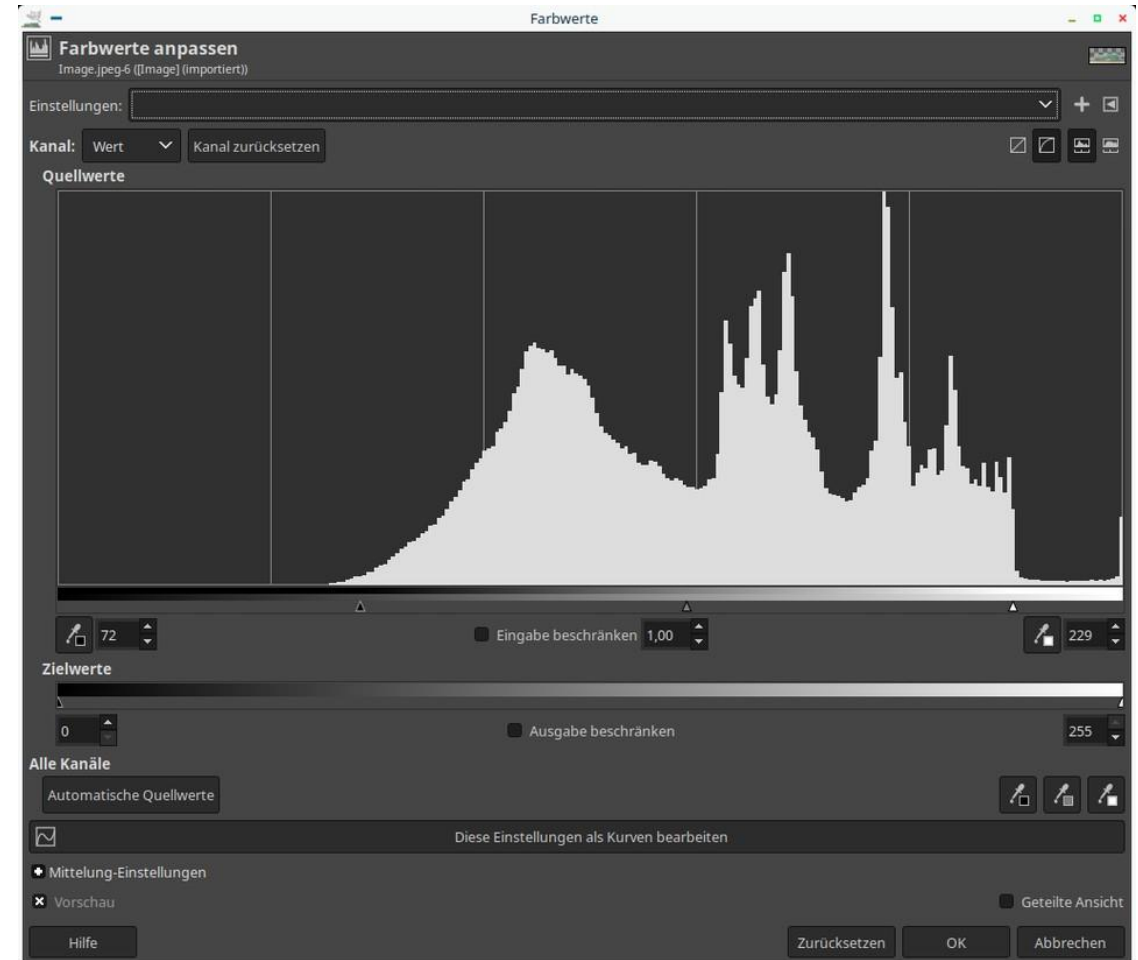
Farbwerte

Farbwerte anpassen
Image.jpeg-6 ([Image] (importiert))

Einstellungen:

Kanal: Wert Kanal zurücksetzen

Quellwerte

72

Eingabe beschränken 1,00

229

Zielwerte

0

Ausgabe beschränken

255

Alle Kanäle

Automatische Quellwerte

Diese Einstellungen als Kurven bearbeiten

Mittelung-Einstellungen

Vorschau

Geteilte Ansicht

Hilfe

Zurücksetzen OK Abbrechen